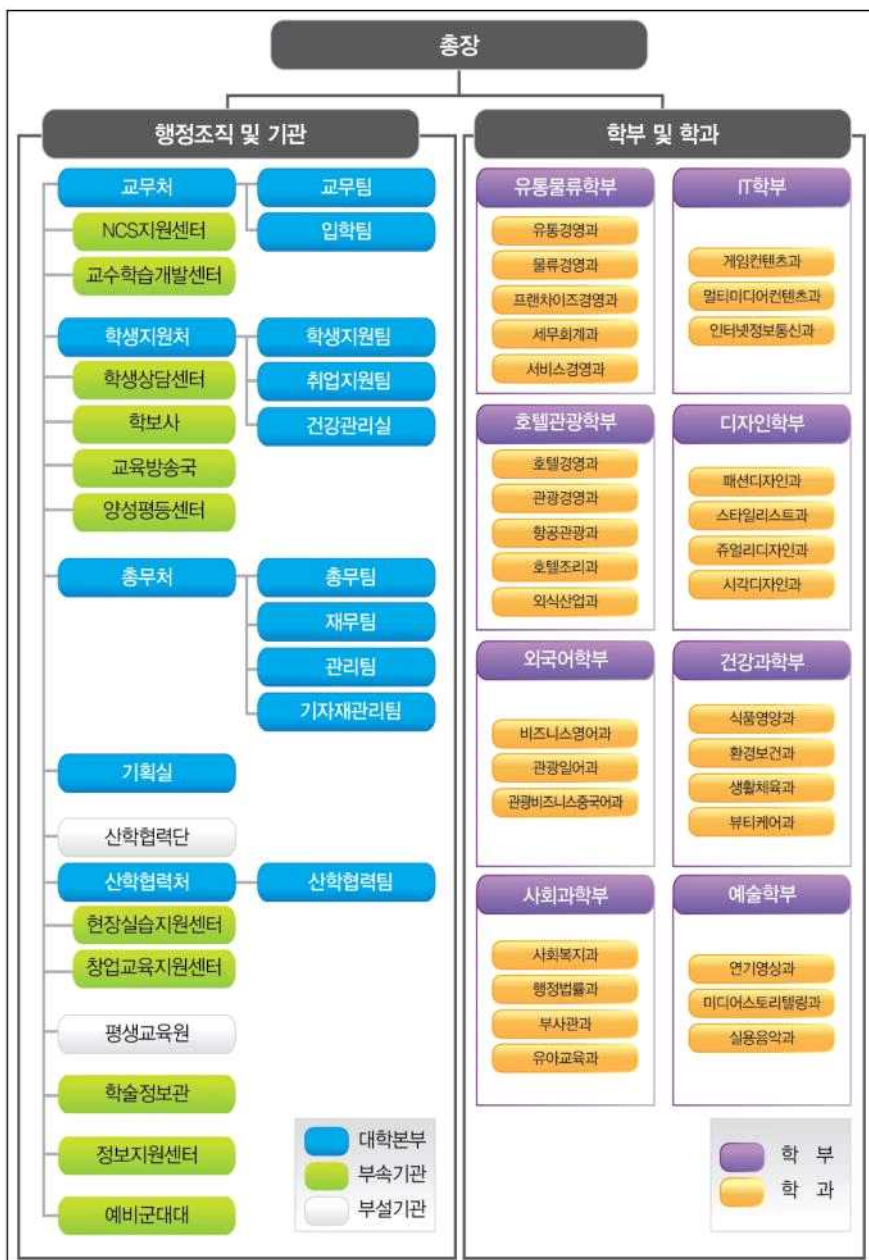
총장

행정조직 및 기관

교무처
교무팀
NCS지원센터
입학팀
교수학습개발센터

학생지원처
학생지원팀
학생상담센터
취업지원팀
학보사
건강관리실
교육방송국
양성평등센터

총무처
총무팀
재무팀
관리팀
기자재관리팀

기획실

산학협력단
산학협력처
산학협력팀
현장실습지원센터
창업교육지원센터

평생교육원

학술정보관

정보지원센터

예비군대대

대학본부
부속기관
부설기관

학부 및 학과

유통물류학부
유통경영과
물류경영과
프랜차이즈경영과
세무회계과
서비스경영과

IT학부
게임컨텐츠과
멀티미디어컨텐츠과
인터넷정보통신과

호텔관광학부
호텔경영과
관광경영과
항공관광과
호텔조리과
외식산업과

디자인학부
패션디자인과
스타일리스트과
쥬얼리디자인과
시각디자인과

외국어학부
비즈니스영어과
관광일어과
관광비즈니스중국어과

건강과학부
식품영양과
환경보건과
생활체육과
뷰티케어과

사회과학부
사회복지과
행정법률과
부사관과
유아교육과

예술학부
연기영상과
미디어스토리텔링과
실용음악과

학 부
학 과